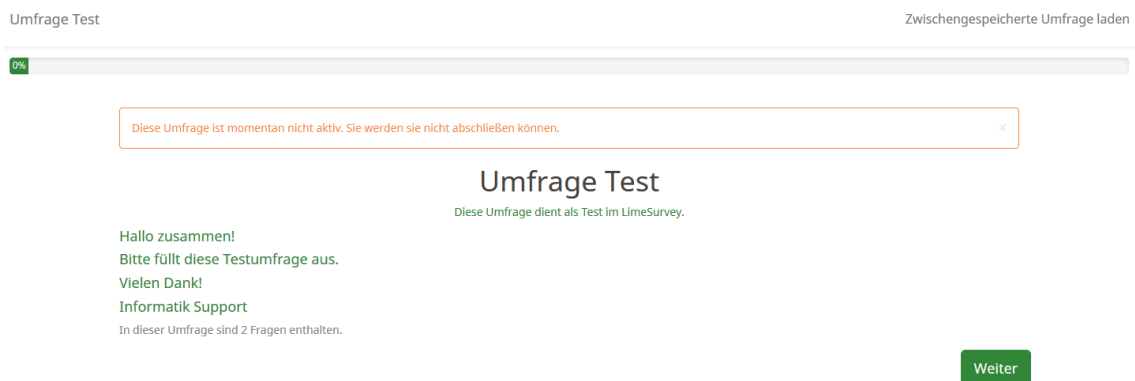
Umfrage Test

Zwischengespeicherte Umfrage laden

0%

Diese Umfrage ist momentan nicht aktiv. Sie werden sie nicht abschließen können.

×

Umfrage Test

Diese Umfrage dient als Test im LimeSurvey.

Hallo zusammen!

Bitte füllt diese Testumfrage aus.

Vielen Dank!

Informatik Support

In dieser Umfrage sind 2 Fragen enthalten.

Weiter